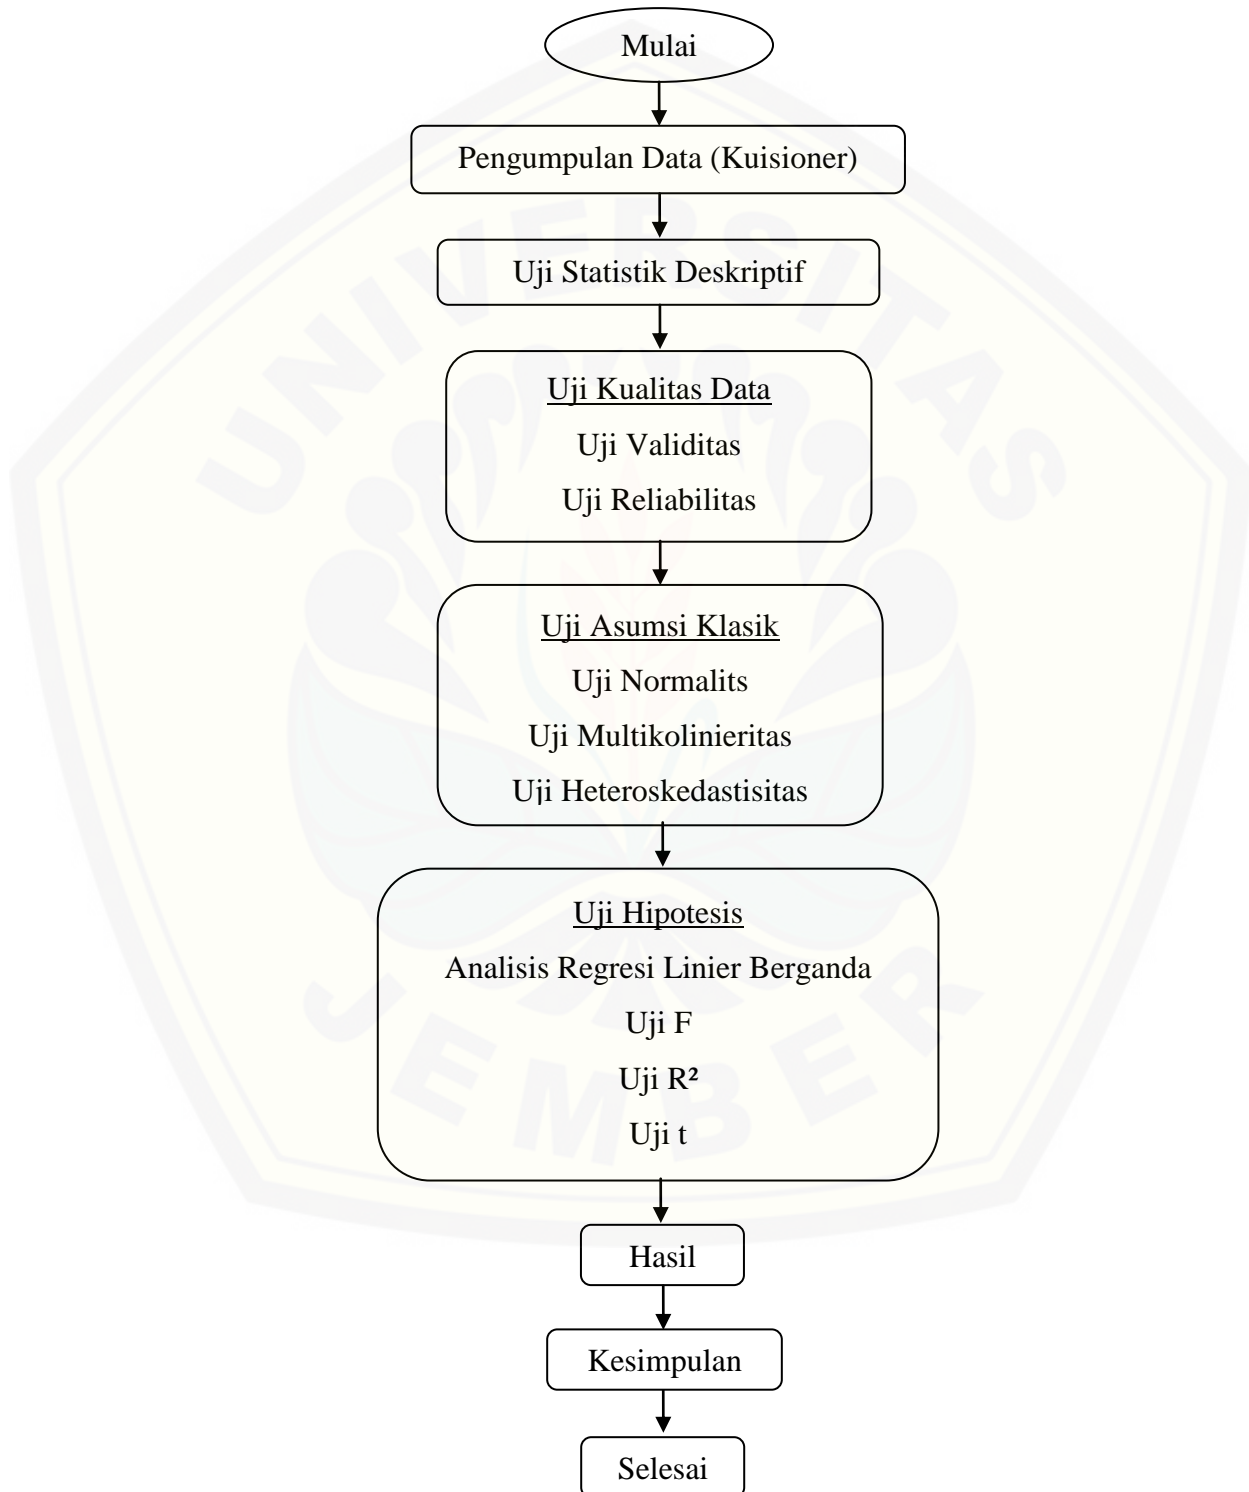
Mulai

Pengumpulan Data (Kuisioner)

Uji Statistik Deskriptif

Uji Kualitas Data
Uji Validitas
Uji Reliabilitas

Uji Asumsi Klasik
Uji Normalits
Uji Multikolinieritas
Uji Heteroskedastisitas

Uji Hipotesis
Analisis Regresi Linier Berganda
Uji F
Uji $R^2$
Uji t

Hasil

Kesimpulan

Selesai

UNIVERSITAS JEMBER